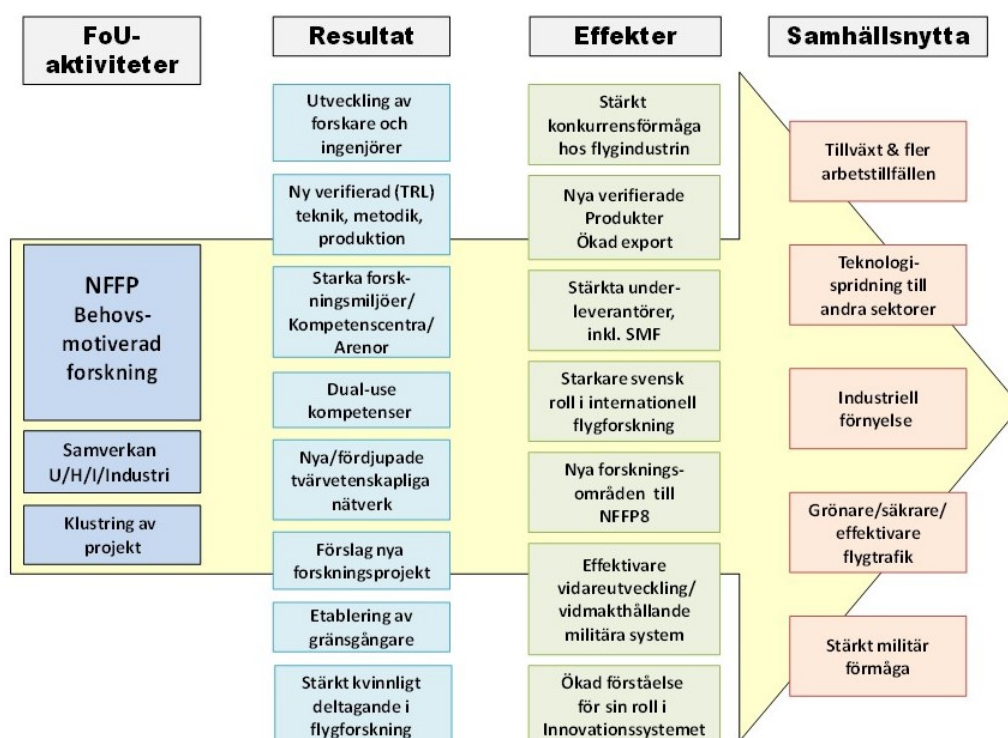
FoU-aktiviteter

NFFP Behovs-motiverad forskning

Samverkan U/H/I/Industri

Klustring av projekt

Resultat

Utveckling av forskare och ingenjörer

Ny verifierad (TRL) teknik, metodik, produktion

Starka forskningsmiljöer/ Kompetenscentra/ Arenor

Dual-use kompetenser

Nya/fördjupade tvärvetenskapliga nätverk

Förslag nya forskningsprojekt

Etablering av gränsgångare

Stärkt kvinnligt deltagande i flygforskning

Effekter

Stärkt konkurrensförmåga hos flygindustrin

Nya verifierade Produkter Ökad export

Stärkta underleverantörer, inkl. SMF

Starkare svensk roll i internationell flygforskning

Nya forsknings-områden till NFFP8

Effektivare vidareutveckling/ vidmakthållande militära system

Ökad förståelse för sin roll i Innovationssystemet

Samhällsnytta

Tillväxt & fler arbetstillfällen

Teknologi-spridning till andra sektorer

Industriell förnyelse

Grönare/säkrare/ effektivare flygtrafik

Stärkt militär förmåga